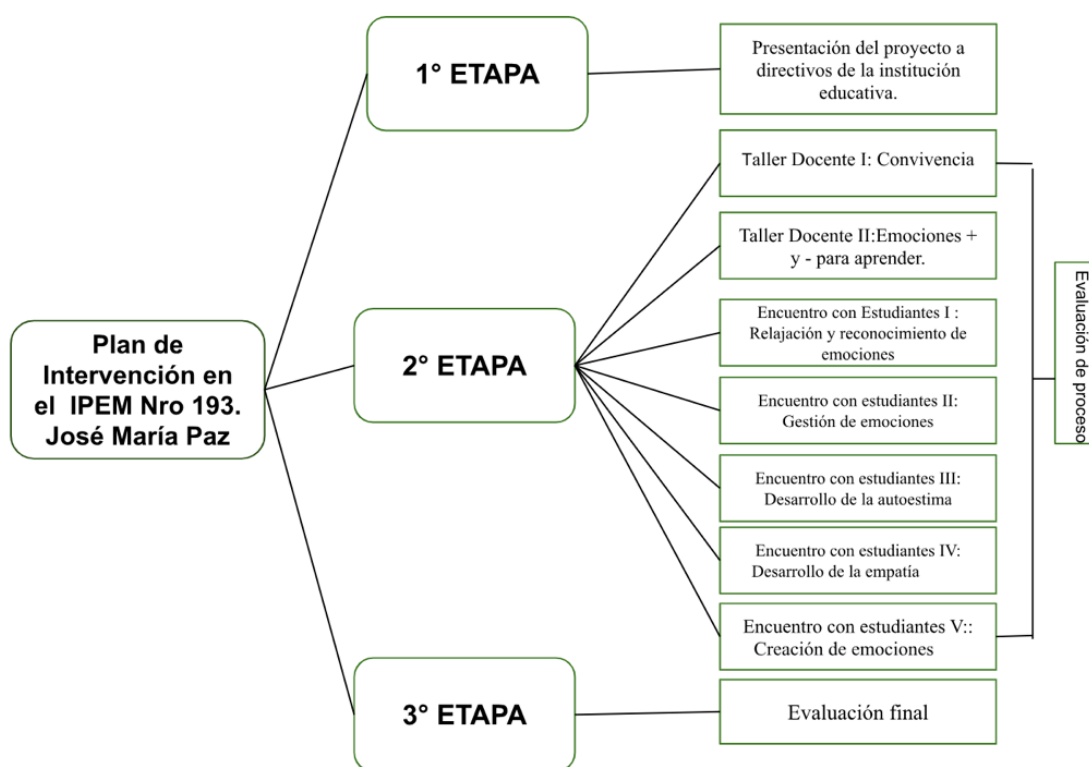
Plan de Intervención en el IPEM Nro 193. José María Paz

1° ETAPA

Presentación del proyecto a directivos de la institución educativa.

2° ETAPA

Taller Docente I: Convivencia

Taller Docente II:Emociones + y - para aprender.

Encuentro con Estudiantes I : Relajación y reconocimiento de emociones

Encuentro con estudiantes II: Gestión de emociones

Encuentro con estudiantes III: Desarrollo de la autoestima

Encuentro con estudiantes IV: Desarrollo de la empatía

Encuentro con estudiantes V:: Creación de emociones

Evaluación de proceso

3° ETAPA

Evaluación final